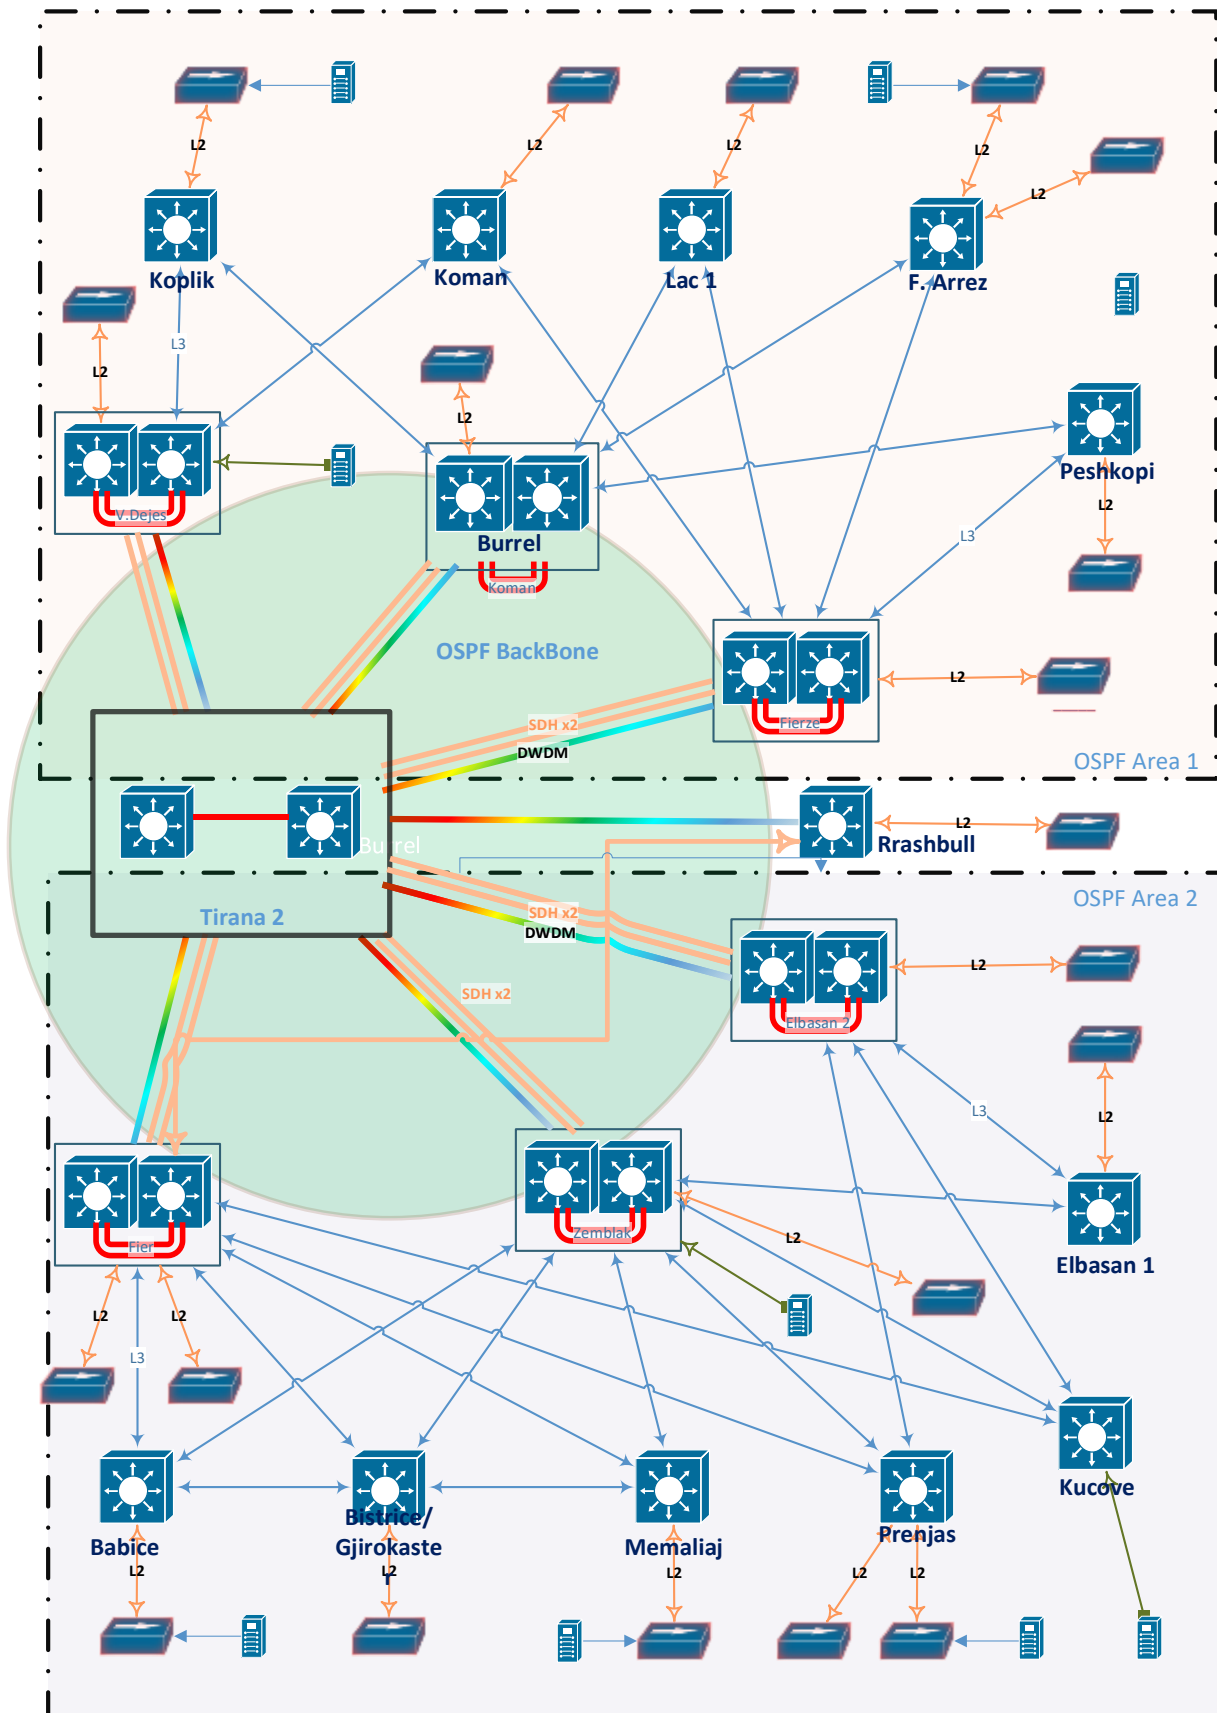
L2
L2
L2
L2
L2
Koplik
Koman
Lac 1
F. Arrez
L3
L2
L2
V.Dejes
Burrel
Koman
Peshkopi
L2
L3
OSPF BackBone
L2
Fierze
SDH x2
DWDM
OSPF Area 1
Burrel
L2
Rrashbull
OSPF Area 2
Tirana 2
SDH x2
DWDM
L2
Elbasan 2
SDH x2
L3
L2
Elbasan 1
Zemblak
L2
Fier
L2
L2
L3
Kucove
Babice
Bistrice/
Gjirokaste
Memaliaj
Prenjas
L2
L2
L2
L2
L2